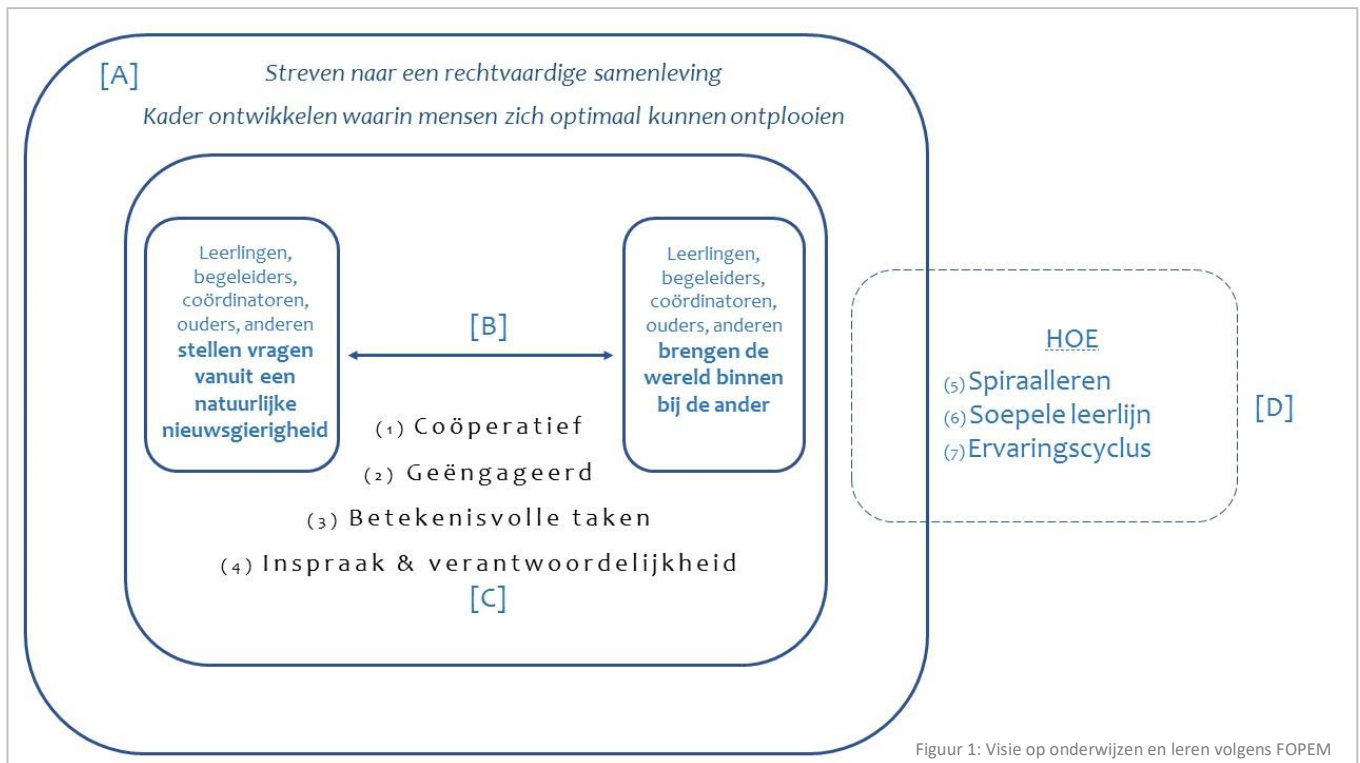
[A] Streven naar een rechtvaardige samenleving

Kader ontwikkelen waarin mensen zich optimaal kunnen ontplooien

Leerlingen, begeleiders, coördinatoren, ouders, anderen **stellen vragen vanuit een natuurlijke nieuwsgierigheid**

[B]

Leerlingen, begeleiders, coördinatoren, ouders, anderen **brengen de wereld binnen bij de ander**

(1) Coöperatief

(2) Geëngageerd

(3) Betekenisvolle taken

(4) Inspraak & verantwoordelijkheid

[C]

HOE

(5) Spiraalleren

(6) Soepele leerlijn

(7) Ervaringscyclus

[D]

Figuur 1: Visie op onderwijzen en leren volgens FOPEM